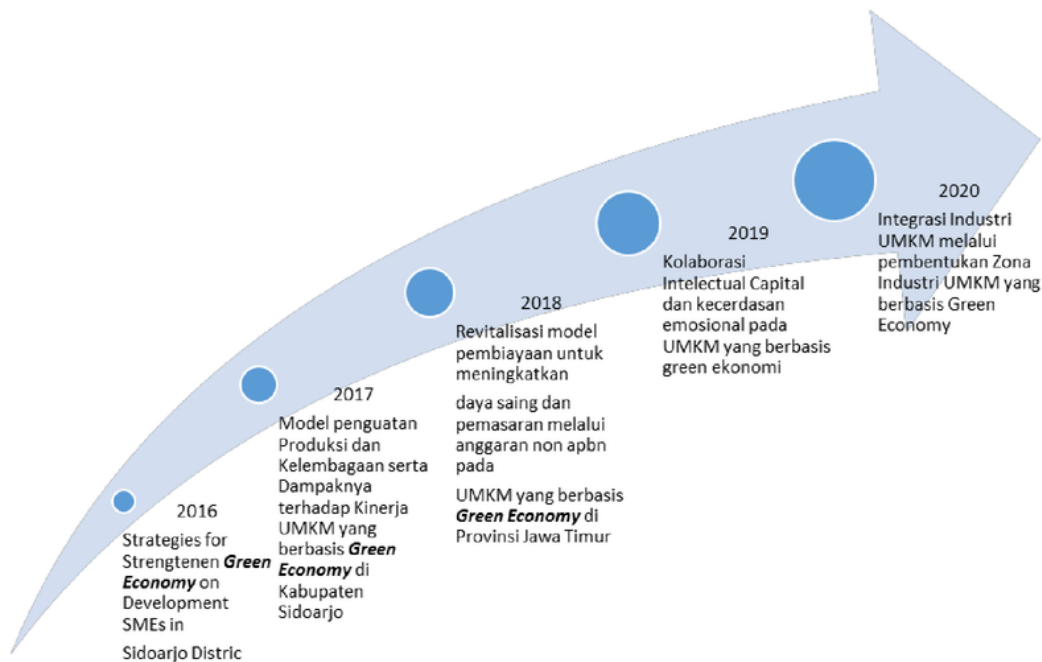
2016

Strategies for Strengtenen ***Green Economy*** on Development SMEs in

Sidoarjo Distric

2017

Model penguatan Produksi dan Kelembagaan serta Dampaknya terhadap Kinerja UMKM yang berbasis ***Green Economy*** di Kabupaten Sidoarjo

2018

Revitalisasi model pembiayaan untuk meningkatkan

daya saing dan pemasaran melalui anggaran non apbn pada

UMKM yang berbasis ***Green Economy*** di Provinsi Jawa Timur

2019

Kolaborasi Intelectual Capital dan kecerdasan emosional pada UMKM yang berbasis green ekonomi

2020

Integrasi Industri UMKM melalui pembentukan Zona Industri UMKM yang berbasis Green Economy